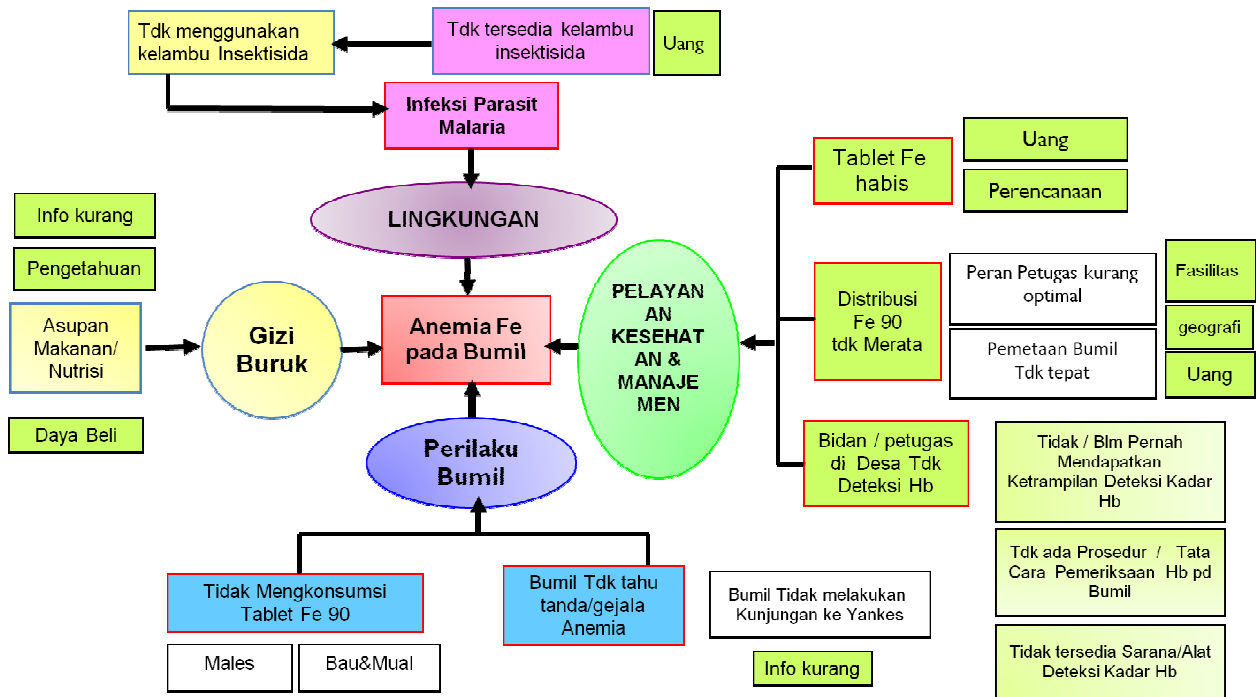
Tdk menggunakan kelambu Insektisida

Tdk tersedia kelambu insektisida

Uang

Infeksi Parasit Malaria

LINGKUNGAN

Tablet Fe habis

Uang

Perencanaan

Info kurang

Pengetahuan

Asupan Makanan/ Nutrisi

Gizi Buruk

Anemia Fe pada Bumil

PELAYAN AN KESEHAT AN & MANAJE MEN

Distribusi Fe 90 tdk Merata

Peran Petugas kurang optimal

Pemetaan Bumil Tdk tepat

Fasilitas

geografi

Uang

Daya Beli

Perilaku Bumil

Bidan / petugas di Desa Tdk Deteksi Hb

Tidak / Blm Pernah Mendapatkan Ketrampilan Deteksi Kadar Hb

Tdk ada Prosedur / Tata Cara Pemeriksaan Hb pd Bumil

Tidak Mengkonsumsi Tablet Fe 90

Bumil Tdk tahu tanda/gejala Anemia

Bumil Tidak melakukan Kunjungan ke Yankes

Males

Bau&Mual

Info kurang

Tidak tersedia Sarana/Alat Deteksi Kadar Hb